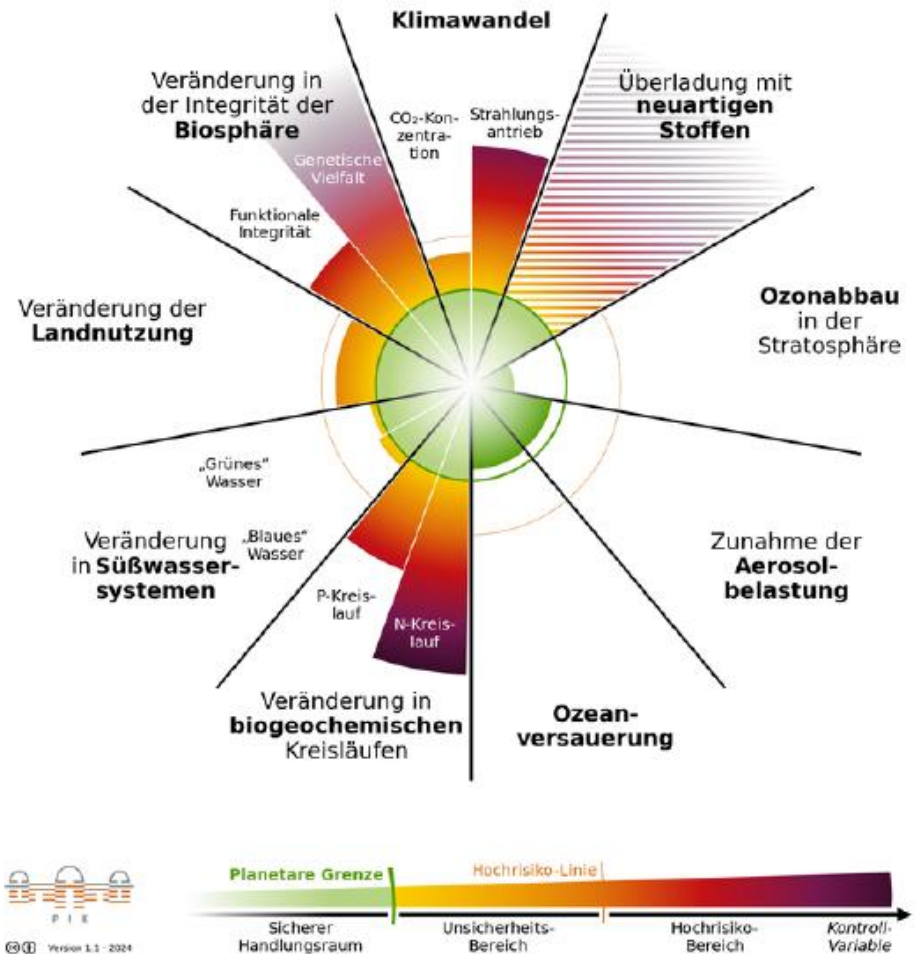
Klimawandel

Veränderung in der Integrität der **Biosphäre**

$CO_2$-Konzentration

Strahlungsantrieb

Überladung mit **neuartigen Stoffen**

Genetische Vielfalt

Funktionale Integrität

Veränderung der **Landnutzung**

**Ozonabbau** in der Stratosphäre

„Grünes" Wasser

Veränderung in **Süßwassersystemen**

„Blaues" Wasser

Zunahme der **Aerosolbelastung**

P-Kreislauf

N-Kreislauf

Veränderung in **biogeochemischen** Kreisläufen

**Ozeanversauerung**

PIK

Version 1.1 · 2024

Planetare Grenze

Hochrisiko-Linie

Sicherer Handlungsraum

Unsicherheits-Bereich

Hochrisiko-Bereich

Kontroll-Variable